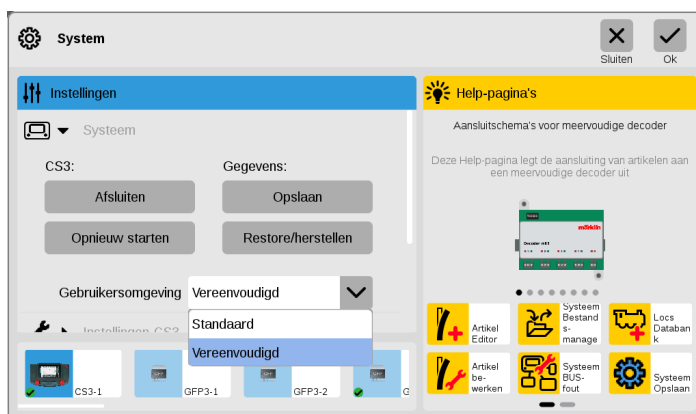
System

Sluiten Ok

Instellingen

Systeem

CS3:

Gegevens:

Afsluiten

Opslaan

Opnieuw starten

Restore/herstellen

Gebruikersomgeving Vereenvoudigd

Standaard

Vereenvoudigd

Instellingen CS3

CS3-1

GFP3-1

GFP3-2

G

Help-pagina's

Aansluitschema's voor meervoudige decoder

Deze Help-pagina legt de aansluiting van artikelen aan een meervoudige decoder uit

märklin

Decoder m83

Artikel Editor

Systeem Bestands-manage

Locs Databank

Artikel be-werken

Systeem BUS-fout

Systeem Opslaan